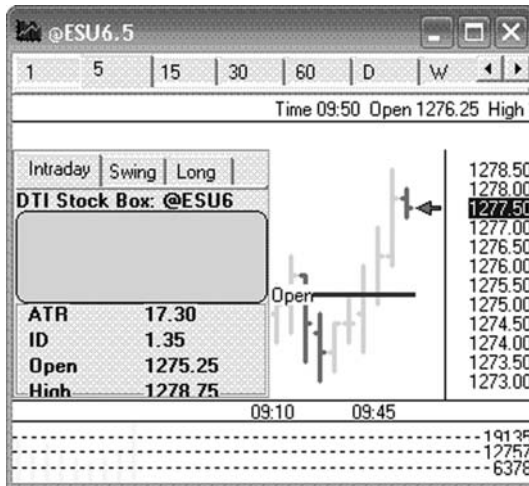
@ESU6.5

1 | 5 | 15 | 30 | 60 | D | W

Time 09:50 Open 1276.25 High

Intraday | Swing | Long

DTI Stock Box: @ESU6

ATR 17.30
ID 1.35
Open 1275.25
High 1278.75

Open

1278.50
1278.00
1277.50
1277.00
1276.50
1276.00
1275.50
1275.00
1274.50
1274.00
1273.50
1273.00

09:10 09:45

19135
12757
6378